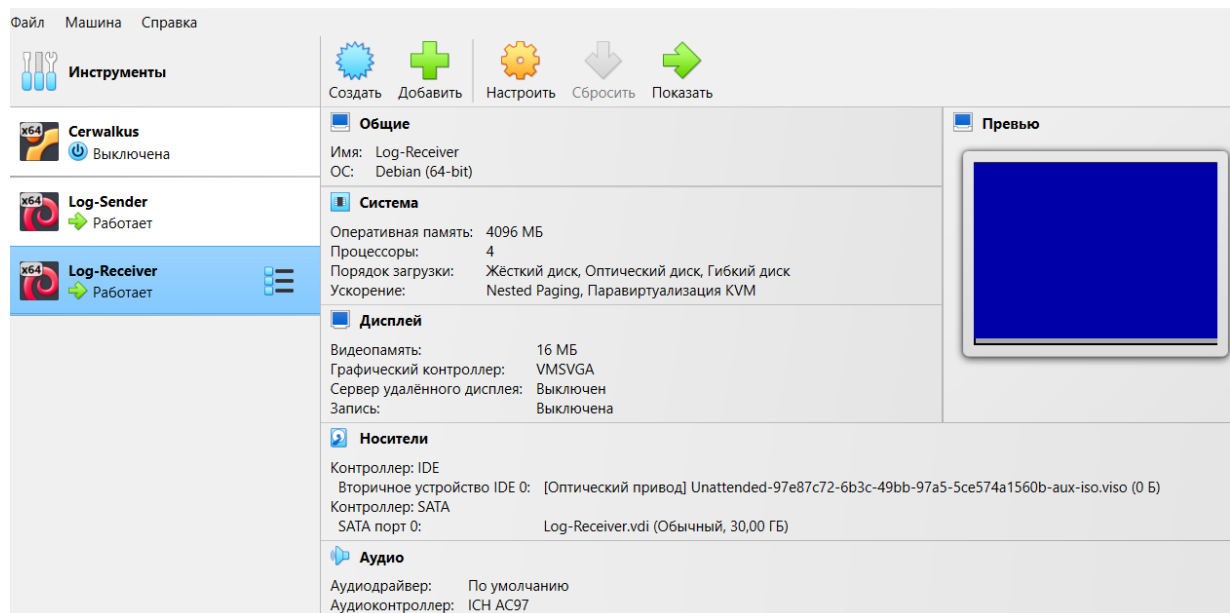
Файл Машина Справка

Инструменты

Создать Добавить Настроить Сбросить Показать

x64 Cerwalkus
Выключена

x64 Log-Sender
Работает

x64 Log-Receiver
Работает

Общие

Имя: Log-Receiver
ОС: Debian (64-bit)

Система

Оперативная память: 4096 МБ
Процессоры: 4
Порядок загрузки: Жёсткий диск, Оптический диск, Гибкий диск
Ускорение: Nested Paging, Паравиртуализация KVM

Дисплей

Видеопамять: 16 МБ
Графический контроллер: VMSVGA
Сервер удалённого дисплея: Выключен
Запись: Выключена

Носители

Контроллер: IDE
Вторичное устройство IDE 0: [Оптический привод] Unattended-97e87c72-6b3c-49bb-97a5-5ce574a1560b-aux-iso.viso (0 Б)
Контроллер: SATA
SATA порт 0: Log-Receiver.vdi (Обычный, 30,00 ГБ)

Аудио

Аудиодрайвер: По умолчанию
Аудиоконтроллер: ICH AC97

Превью